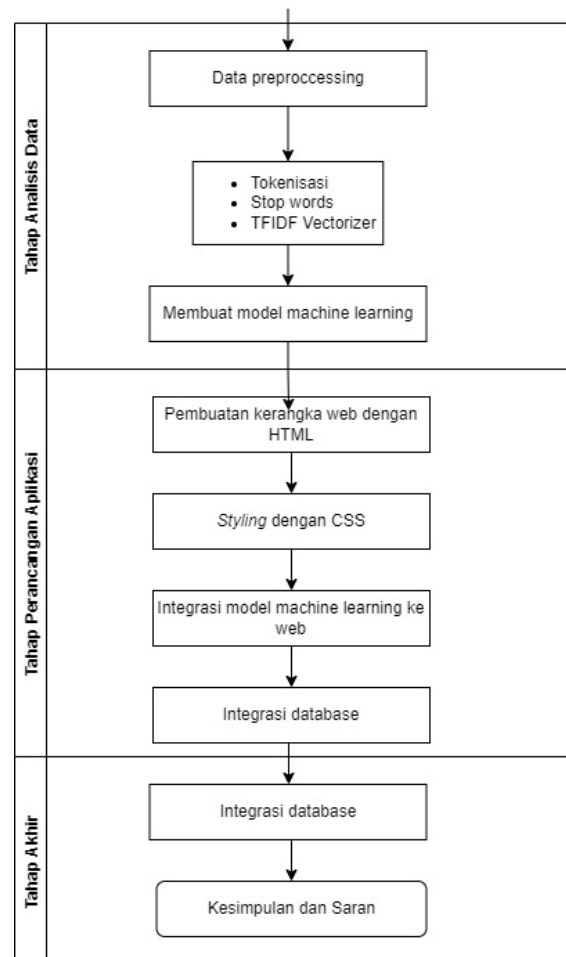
Tahap Analisis Data

Data preproccessing

- Tokenisasi
- Stop words
- TFIDF Vectorizer

Membuat model machine learning

Tahap Perancangan Aplikasi

Pembuatan kerangka web dengan HTML

*Styling* dengan CSS

Integrasi model machine learning ke web

Integrasi database

Tahap Akhir

Integrasi database

Kesimpulan dan Saran